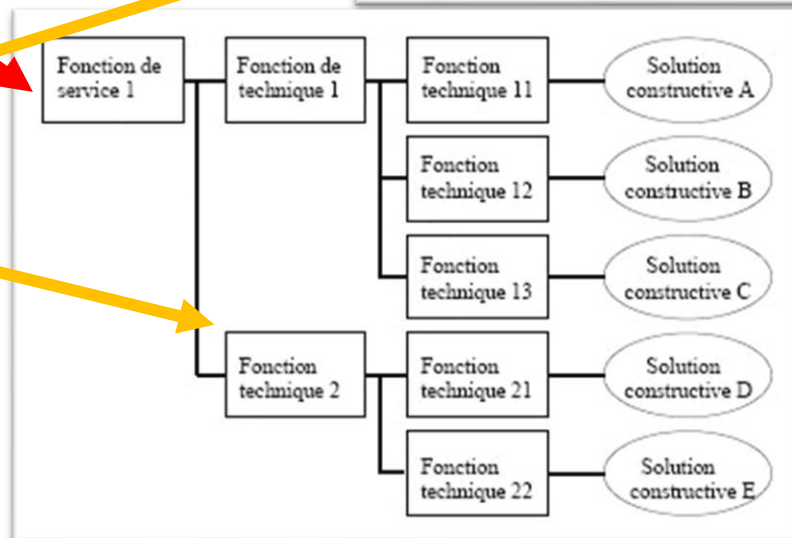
Fonction de service 1

Fonction de technique 1

Fonction technique 11

Solution constructive A

Fonction technique 12

Solution constructive B

Fonction technique 13

Solution constructive C

Fonction technique 2

Fonction technique 21

Solution constructive D

Fonction technique 22

Solution constructive E